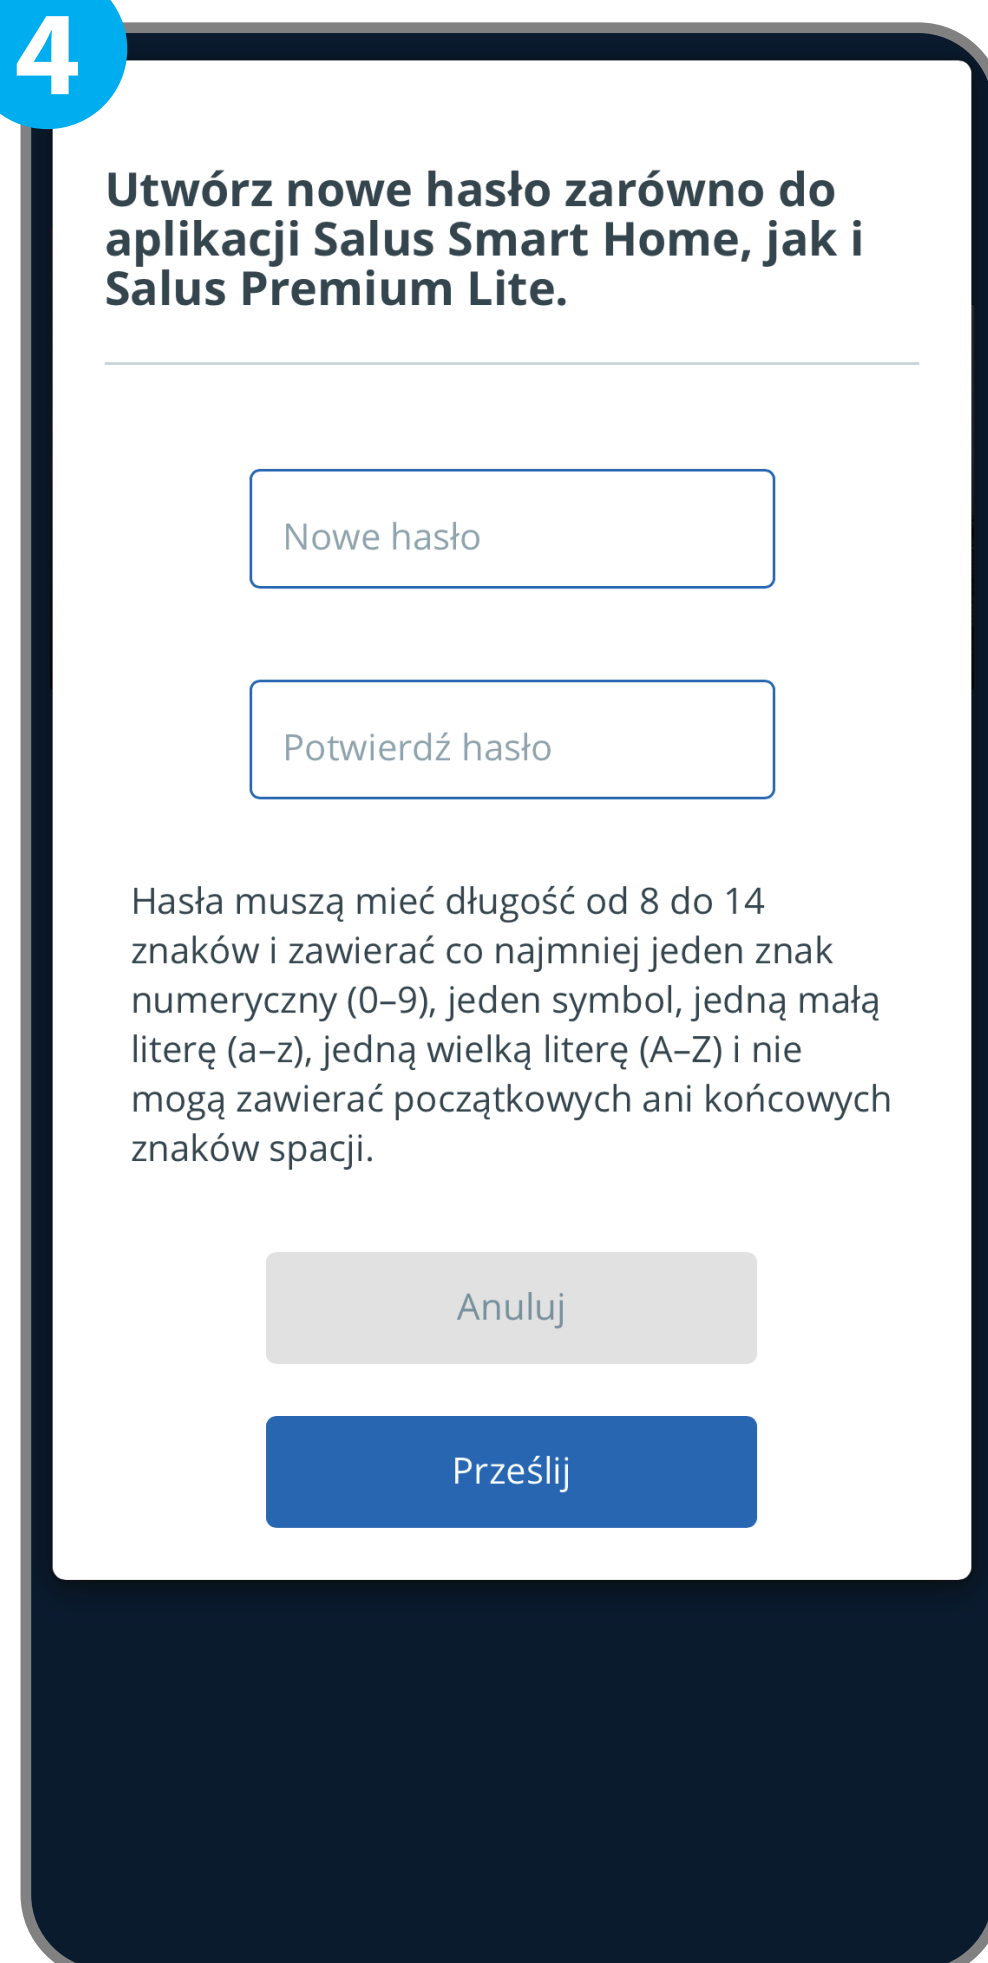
4

Utwórz nowe hasło zarówno do aplikacji Salus Smart Home, jak i Salus Premium Lite.

Nowe hasło

Potwierdź hasło

Hasła muszą mieć długość od 8 do 14 znaków i zawierać co najmniej jeden znak numeryczny (0–9), jeden symbol, jedną małą literę (a–z), jedną wielką literę (A–Z) i nie mogą zawierać początkowych ani końcowych znaków spacji.

Anuluj

Prześlij